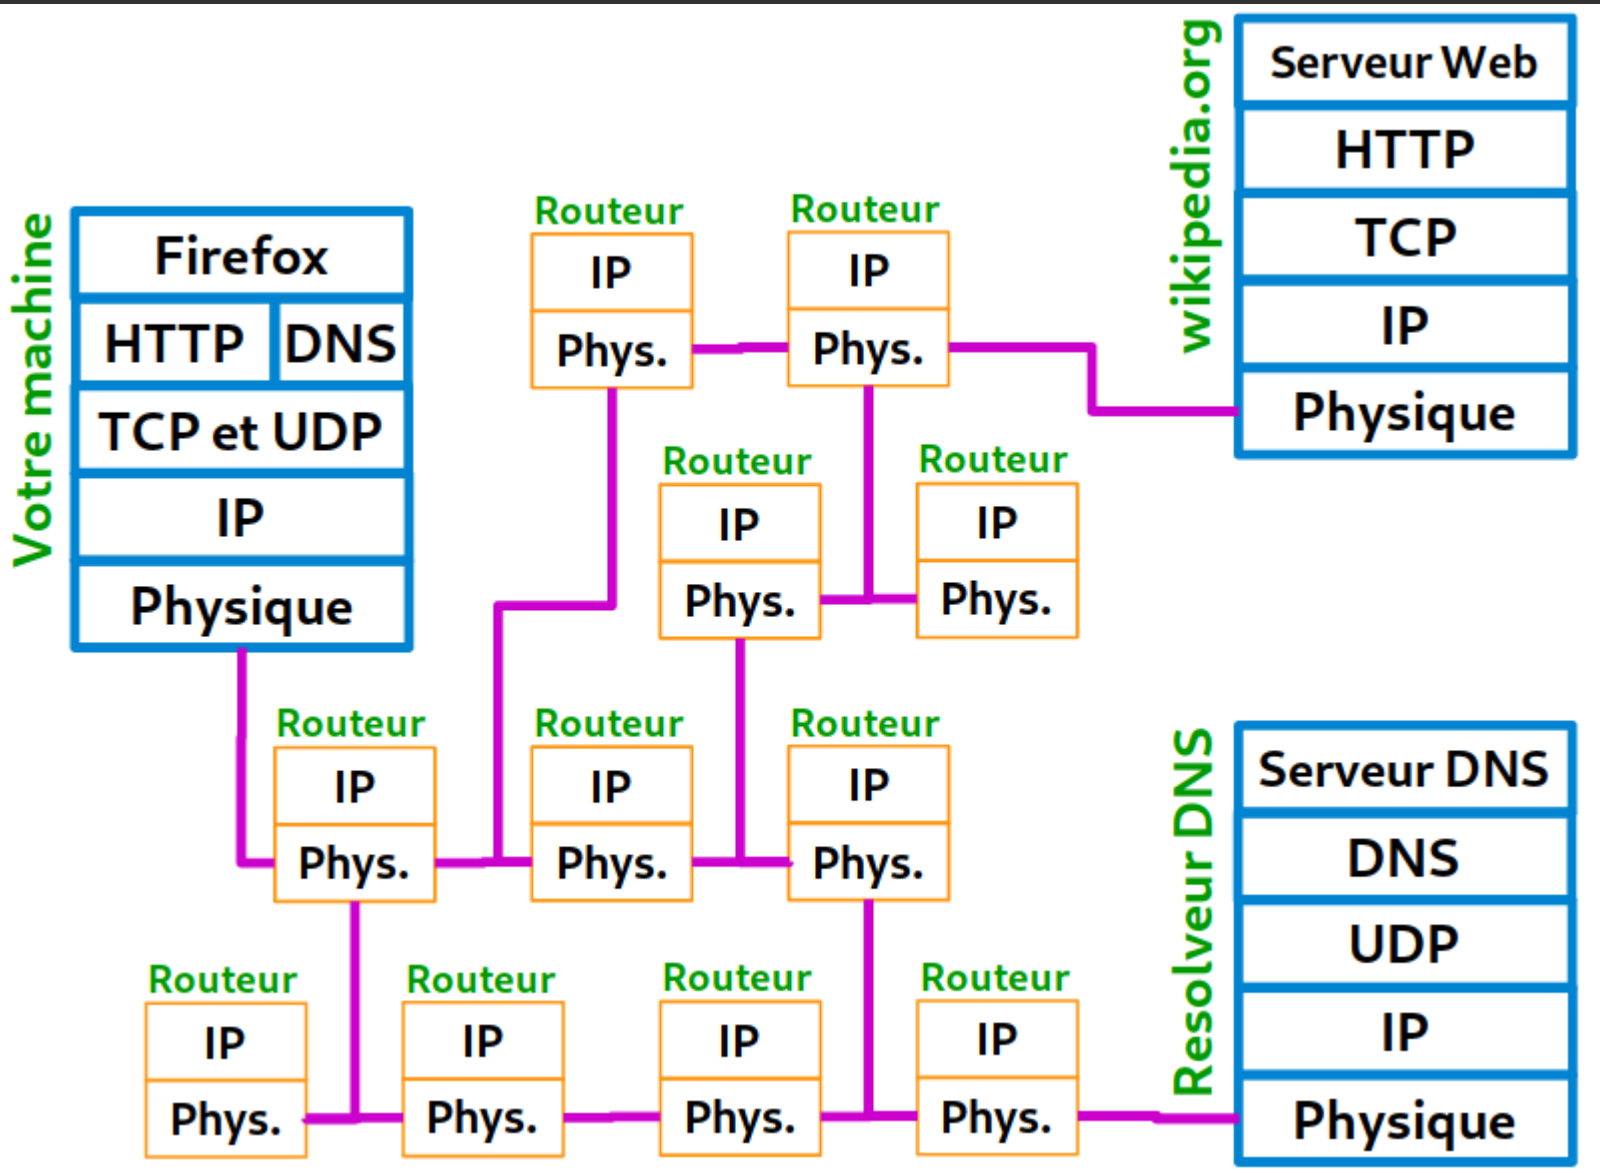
Votre machine

Firefox
HTTP DNS
TCP et UDP
IP
Physique

Routeur
IP
Phys.

Routeur
IP
Phys.

wikipedia.org

Serveur Web
HTTP
TCP
IP
Physique

Routeur
IP
Phys.

Routeur
IP
Phys.

Routeur
IP
Phys.

Routeur
IP
Phys.

Routeur
IP
Phys.

Resolveur DNS

Serveur DNS
DNS
UDP
IP
Physique

Routeur
IP
Phys.

Routeur
IP
Phys.

Routeur
IP
Phys.

Routeur
IP
Phys.